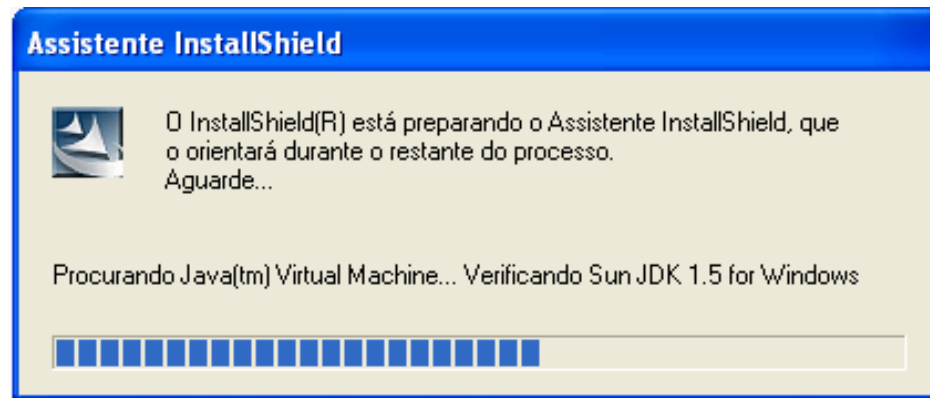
Assistente InstallShield

O InstallShield(R) está preparando o Assistente InstallShield, que o orientará durante o restante do processo.
Aguarde...

Procurando Java(tm) Virtual Machine... Verificando Sun JDK 1.5 for Windows